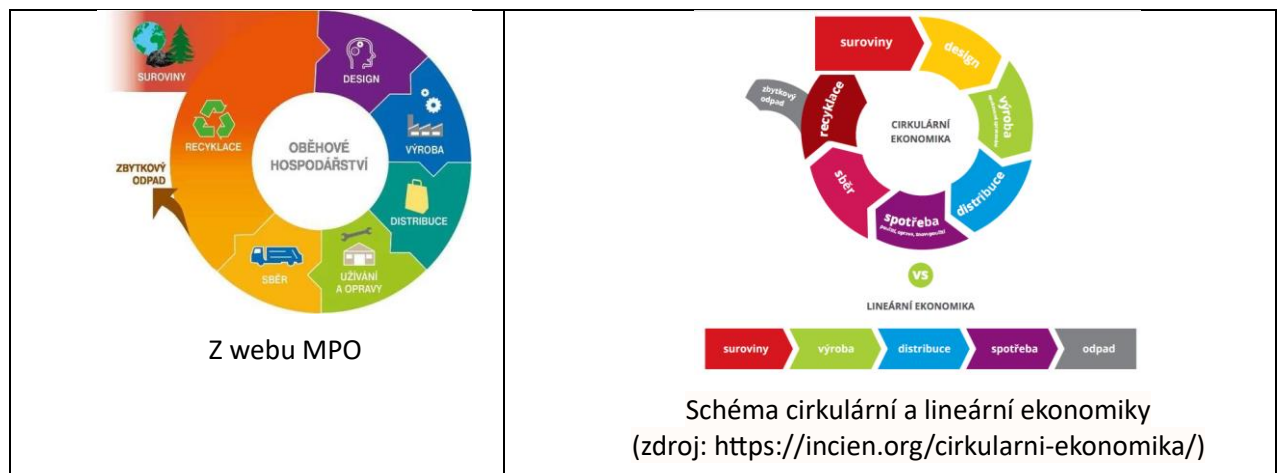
SUROVINY
DESIGN
VÝROBA
DISTRIBUCE
UŽÍVÁNÍ A OPRAVY
SBĚR
RECYKLACE
ZBYTKOVÝ ODPAD
OBĚHOVÉ HOSPODÁŘSTVÍ

Z webu MPO

| | |
|---|---|

suroviny
design
výroba
distribuce
spotřeba
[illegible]
sběr
recyklace
zbytkový odpad
CIRKULÁRNÍ EKONOMIKA

VS

LINEÁRNÍ EKONOMIKA

| suroviny | výroba | distribuce | spotřeba | odpad |
|---|---|---|---|---|

Schéma cirkulární a lineární ekonomiky (zdroj: https://incien.org/cirkularni-ekonomika/)